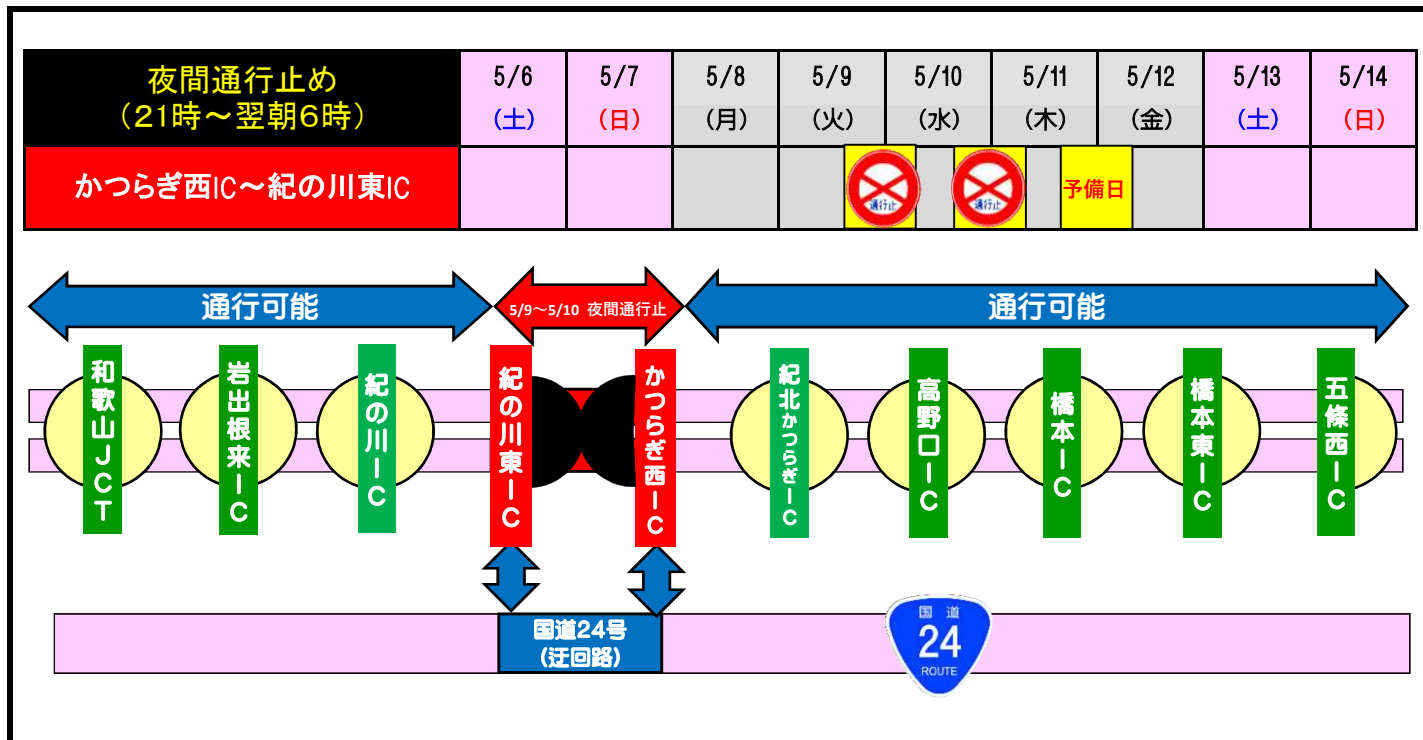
| 夜間通行止め（21時～翌朝6時） | 5/6（土） | 5/7（日） | 5/8（月） | 5/9（火） | 5/10（水） | 5/11（木） | 5/12（金） | 5/13（土） | 5/14（日） |
|---|---|---|---|---|---|---|---|---|---|
| かつらぎ西IC～紀の川東IC | | | | 通行止 | 通行止 | 予備日 | | | |

通行可能

5/9～5/10 夜間通行止

通行可能

和歌山JCT

岩出根来IC

紀の川IC

紀の川東IC

かつらぎ西IC

紀北かつらぎIC

高野口IC

橋本IC

橋本東IC

五條西IC

国道24号（迂回路）

国道

24

ROUTE